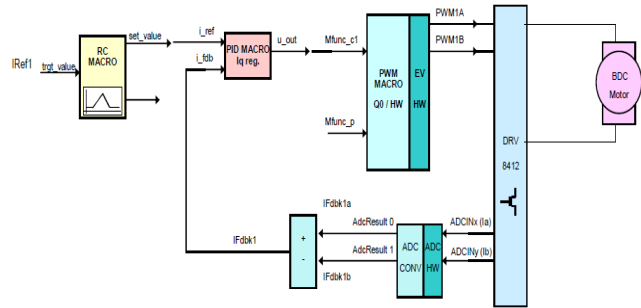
IRef1
trgt_value
RC MACRO
set_value
i_ref
i_fdb
PID MACRO Iq reg.
u_out
Mfunc_c1
Mfunc_p
PWM MACRO
Q0 / HW
EV
HW
PWM1A
PWM1B
DRV
8412
BDC Motor
IFdbk1a
AdcResult 0
AdcResult 1
IFdbk1
IFdbk1b
+
-
ADC CONV
ADC HW
ADCINx (Ia)
ADCINy (Ib)